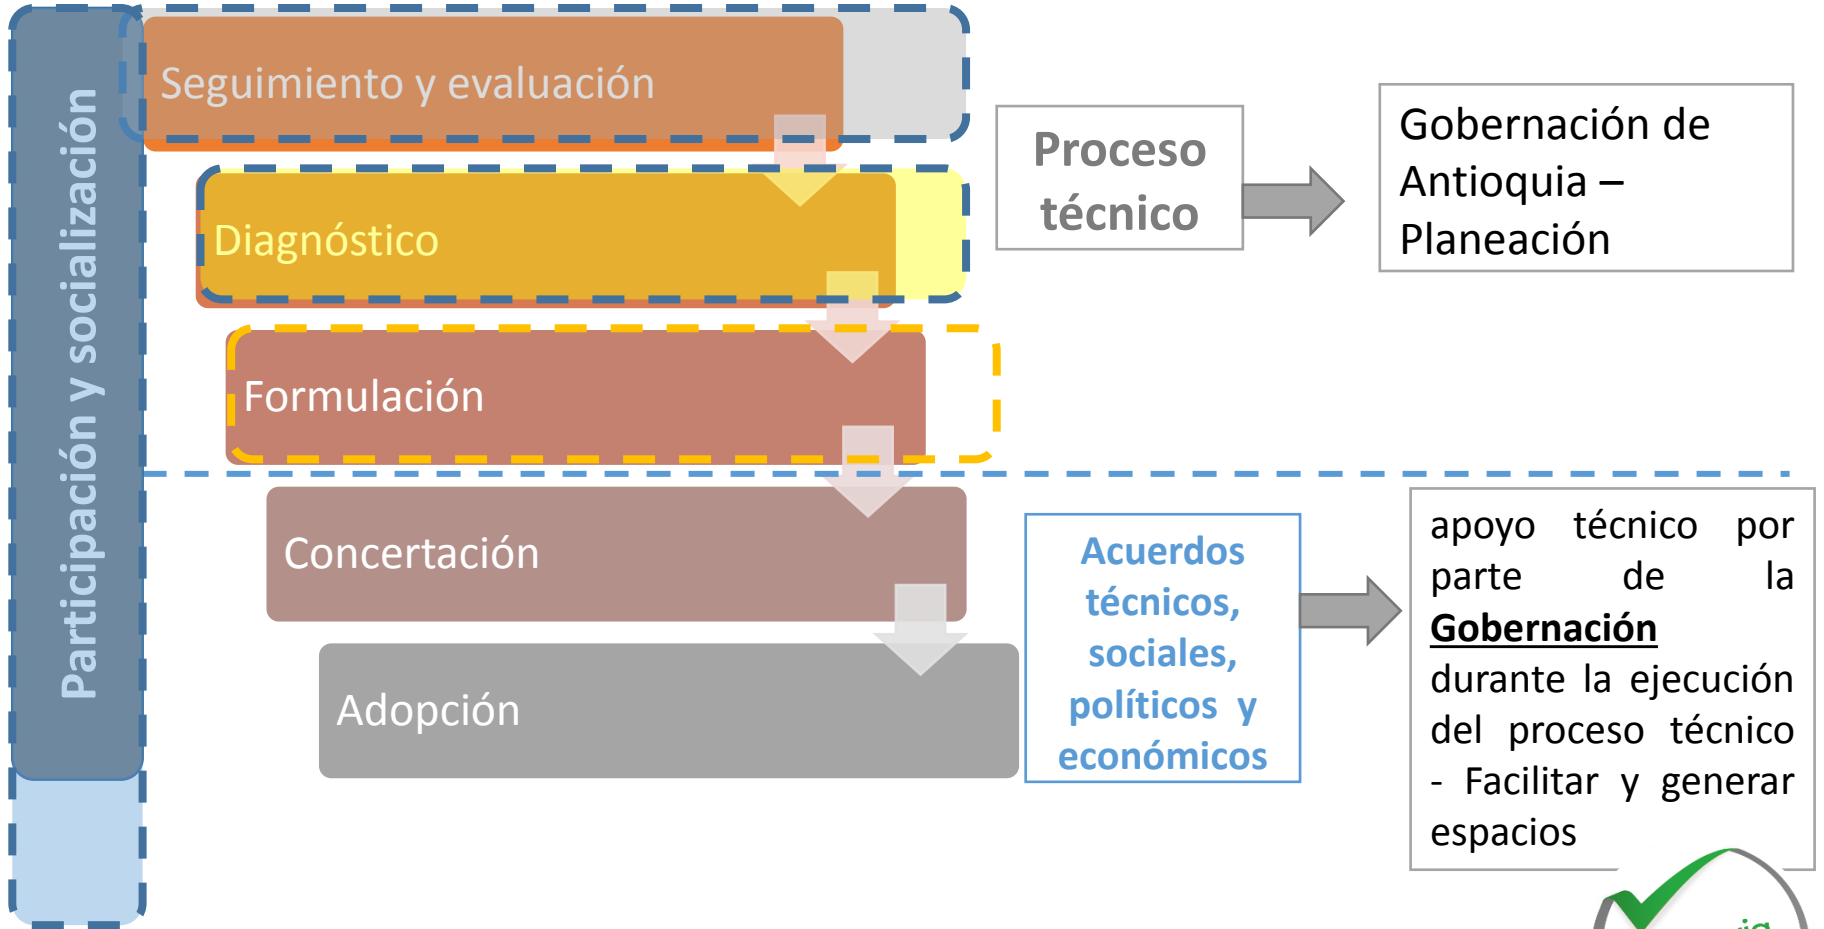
Participación y socialización

Seguimiento y evaluación

Diagnóstico

Formulación

Concertación

Adopción

Proceso técnico

Gobernación de Antioquia – Planeación

Acuerdos técnicos, sociales, políticos y económicos

apoyo técnico por parte de la **Gobernación** durante la ejecución del proceso técnico - Facilitar y generar espacios